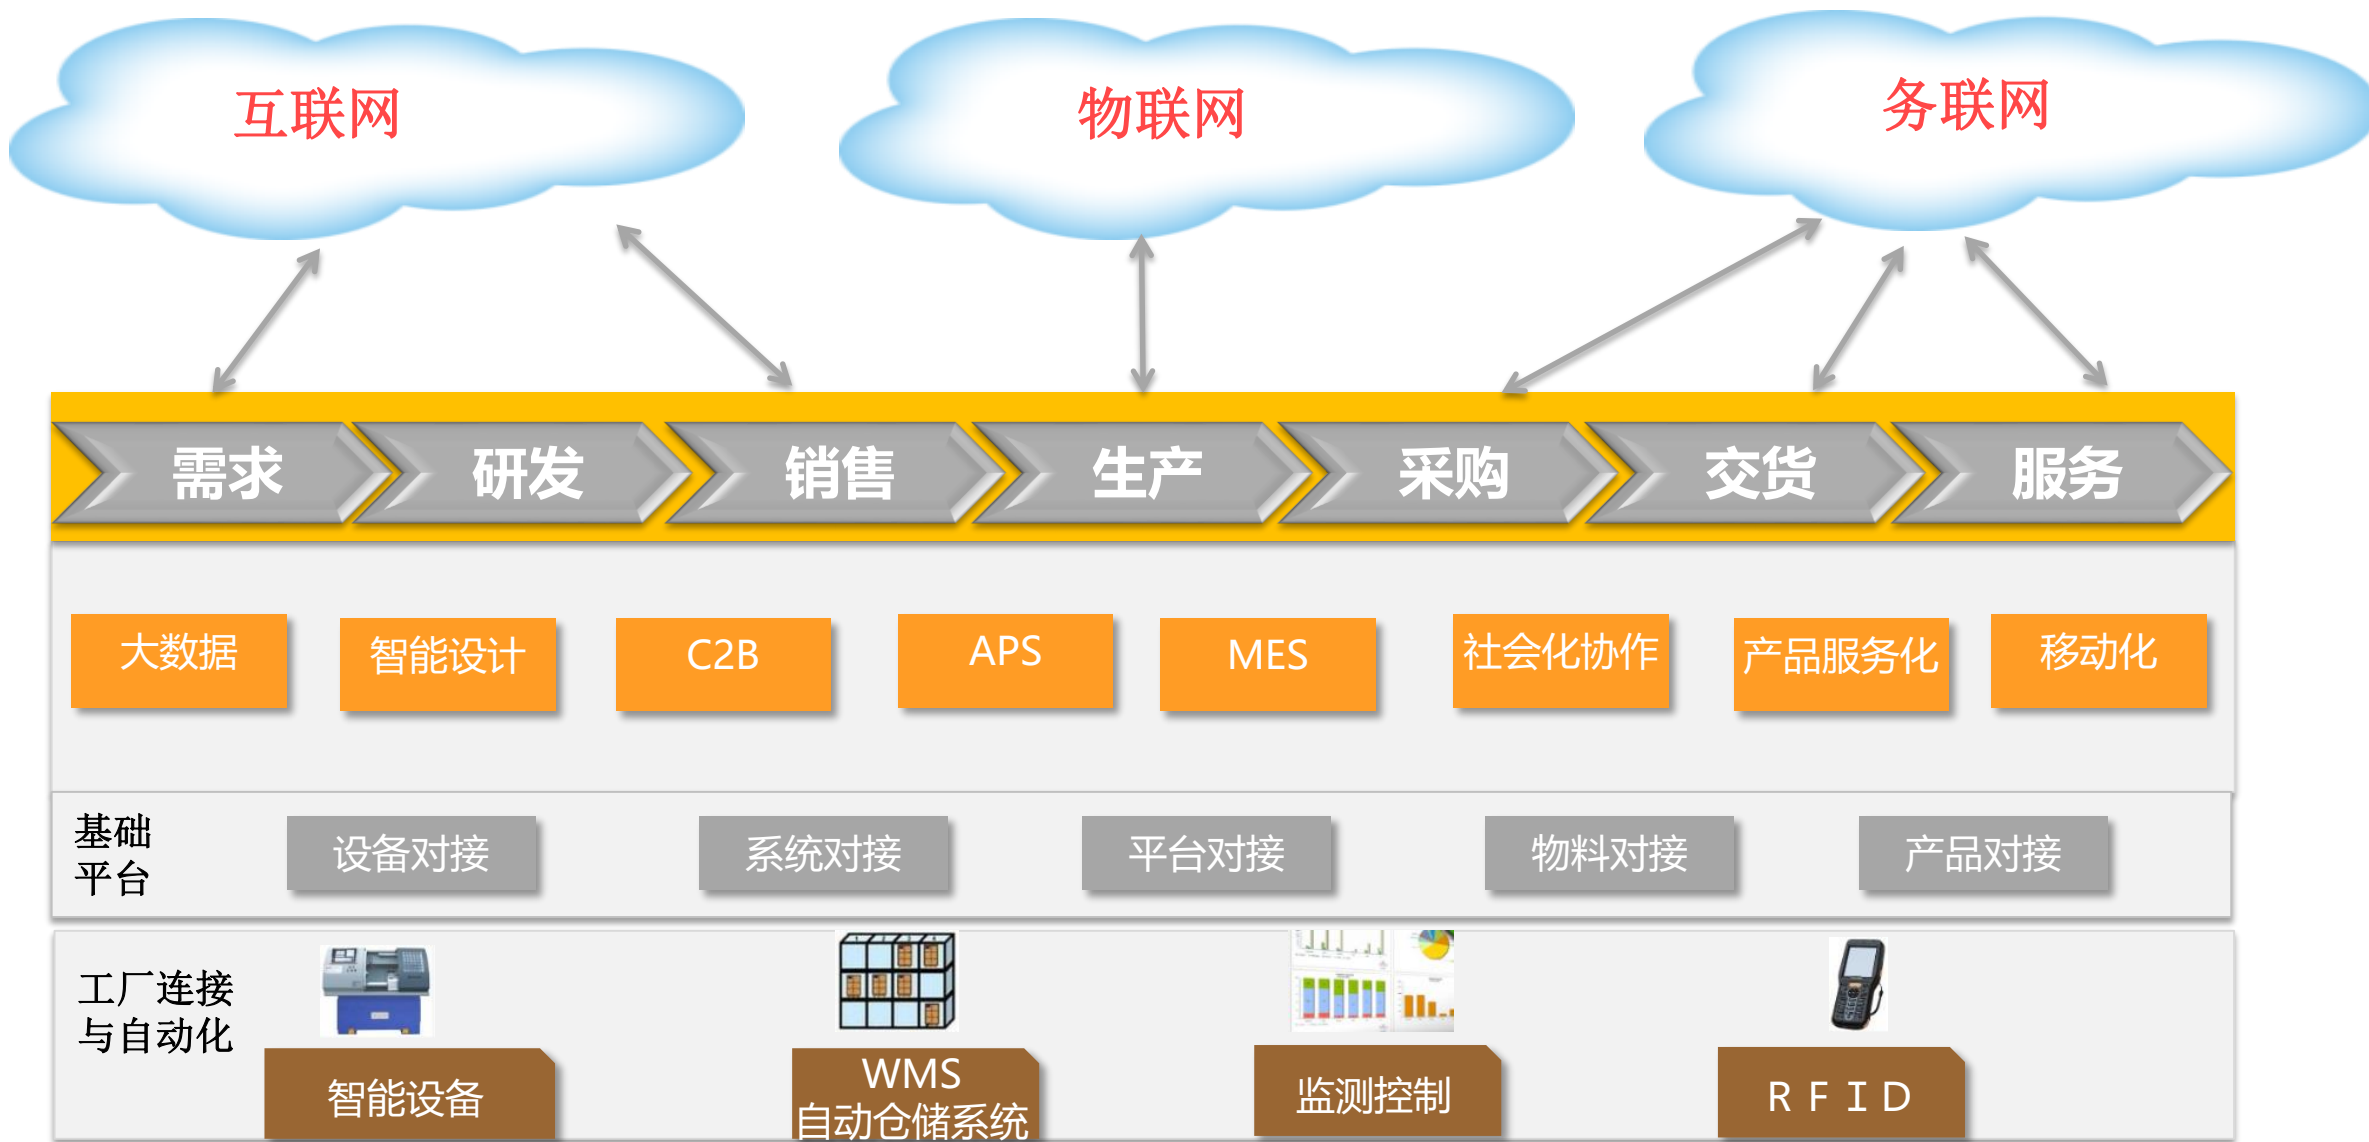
互联网

物联网

务联网

需求
研发
销售
生产
采购
交货
服务

大数据
智能设计
C2B
APS
MES
社会化协作
产品服务化
移动化

基础平台
设备对接
系统对接
平台对接
物料对接
产品对接

工厂连接与自动化
智能设备
WMS
自动仓储系统
监测控制
R F I D